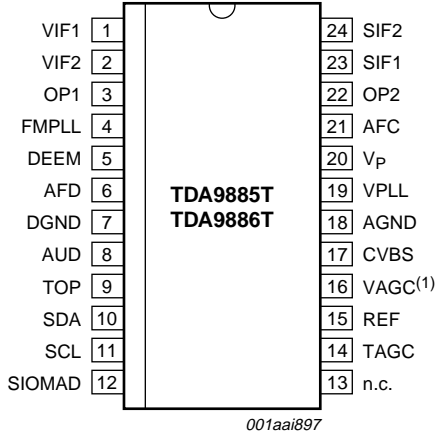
VIF1 1
VIF2 2
OP1 3
FMPLL 4
DEEM 5
AFD 6
DGND 7
AUD 8
TOP 9
SDA 10
SCL 11
SIOMAD 12

TDA9885T
TDA9886T

24 SIF2
23 SIF1
22 OP2
21 AFC
20 $V_P$
19 VPLL
18 AGND
17 CVBS
16 VAGC$^{(1)}$
15 REF
14 TAGC
13 n.c.

001aai897